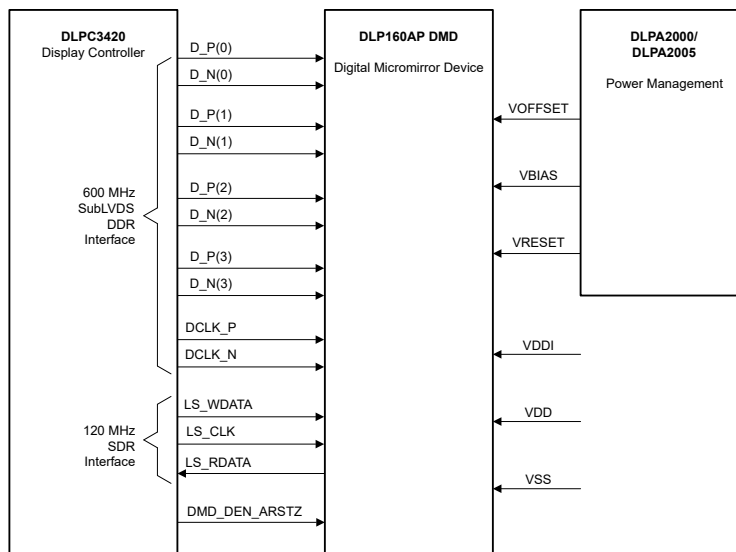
DLPC3420
Display Controller

D_P(0)
D_N(0)
D_P(1)
D_N(1)
600 MHz
SubLVDS
DDR
Interface
D_P(2)
D_N(2)
D_P(3)
D_N(3)
DCLK_P
DCLK_N
120 MHz
SDR
Interface
LS_WDATA
LS_CLK
LS_RDATA
DMD_DEN_ARSTZ

DLP160AP DMD
Digital Micromirror Device

DLPA2000/
DLPA2005
Power Management

VOFFSET
VBIAS
VRESET
VDDI
VDD
VSS